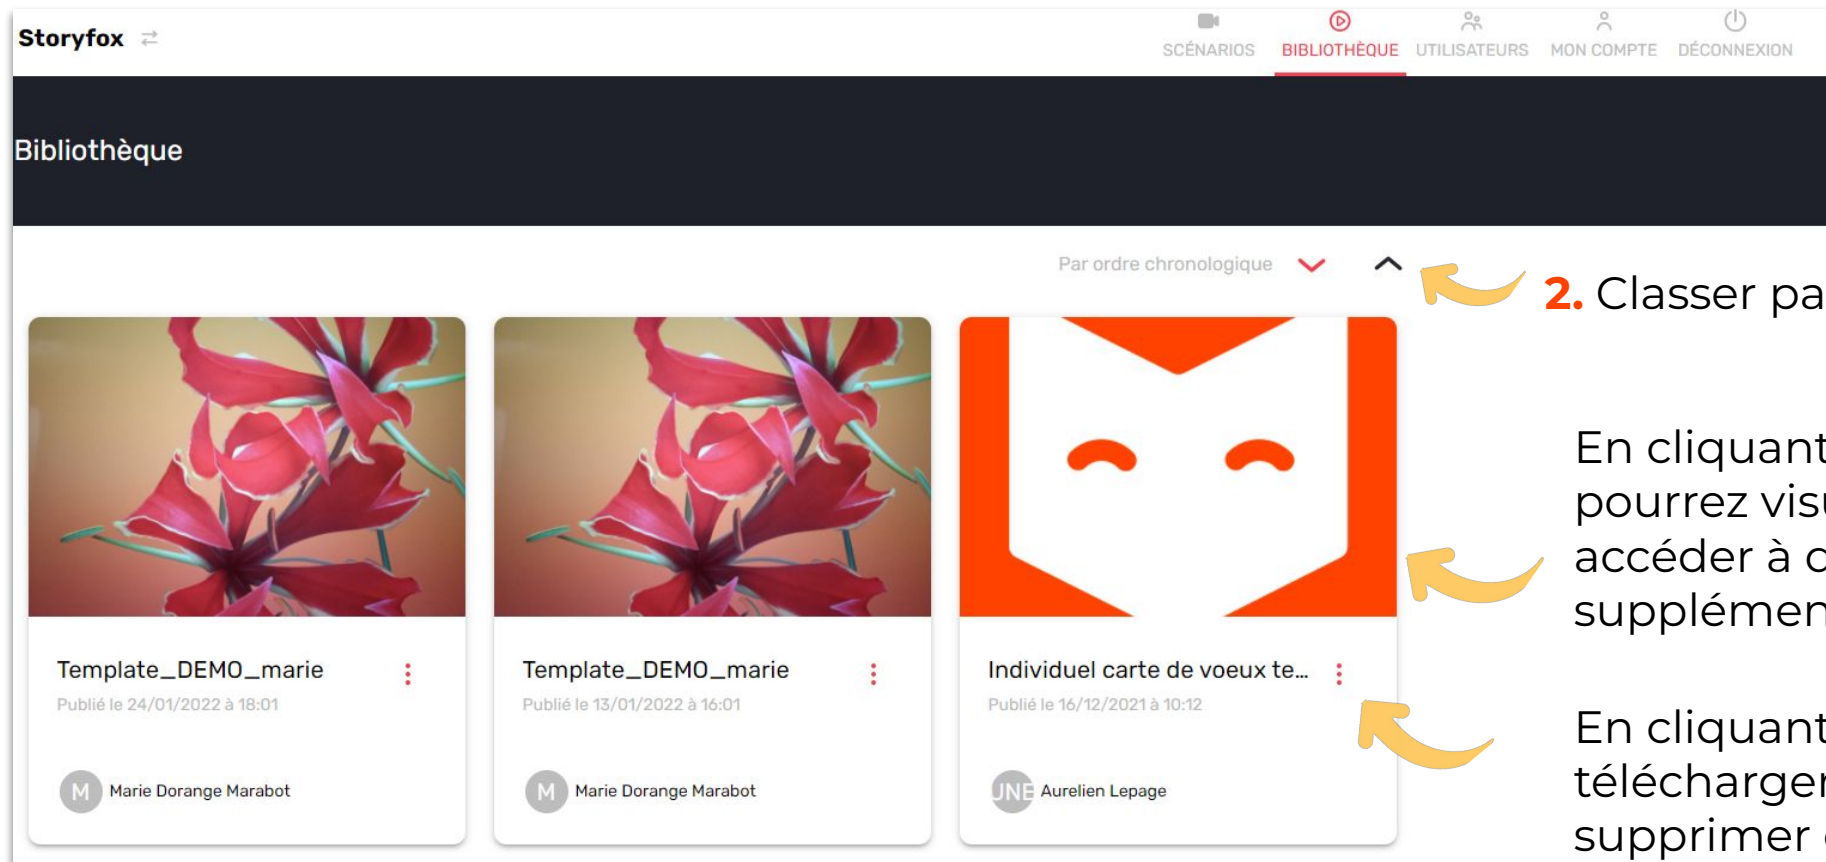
Storyfox ⇄

SCÉNARIOS BIBLIOTHÈQUE UTILISATEURS MON COMPTE DÉCONNEXION

Bibliothèque

Par ordre chronologique

2. Classer pa

En cliquant pourrez visu accéder à c supplémen

En cliquant télécharger supprimer

Template_DEMO_marie
Publié le 24/01/2022 à 18:01
M Marie Dorange Marabot

Template_DEMO_marie
Publié le 13/01/2022 à 16:01
M Marie Dorange Marabot

Individuel carte de voeux te...
Publié le 16/12/2021 à 10:12
UNE Aurelien Lepage